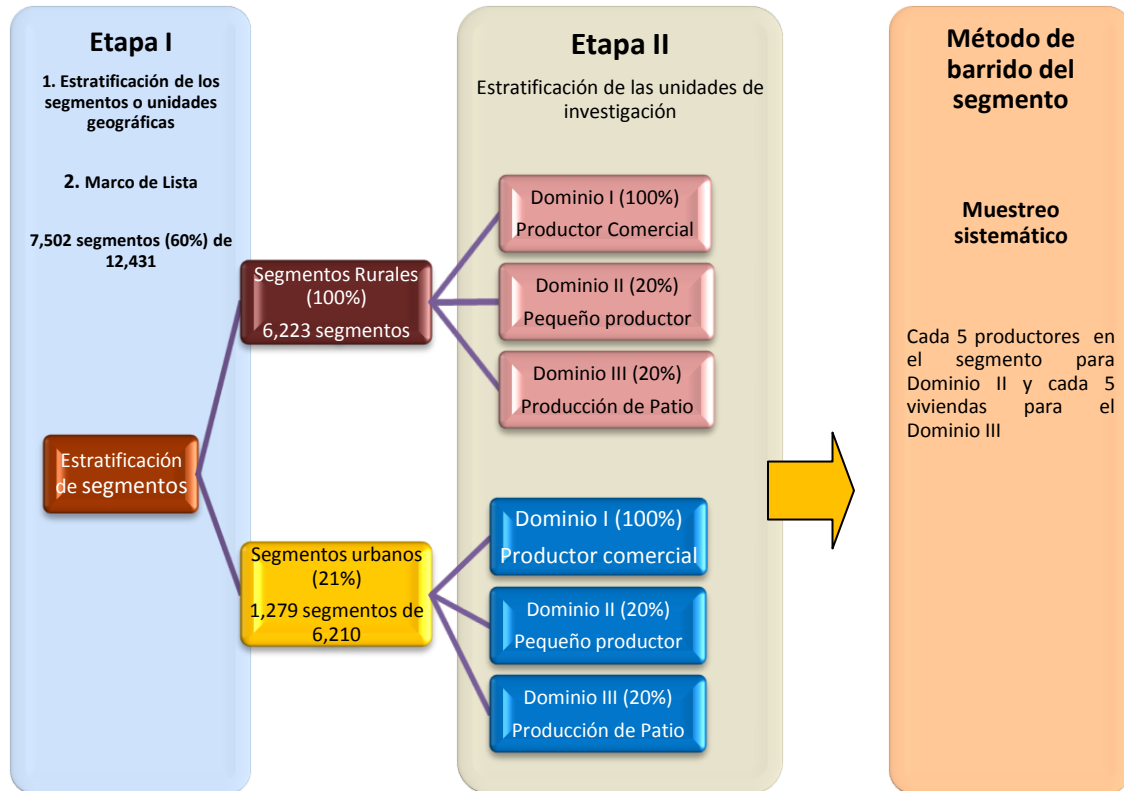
Etapa I

1. Estratificación de los segmentos o unidades geográficas

2. Marco de Lista

7,502 segmentos (60%) de 12,431

Estratificación de segmentos

Segmentos Rurales (100%)
6,223 segmentos

Segmentos urbanos (21%)
1,279 segmentos de 6,210

Etapa II

Estratificación de las unidades de investigación

Dominio I (100%)
Productor Comercial

Dominio II (20%)
Pequeño productor

Dominio III (20%)
Producción de Patio

Dominio I (100%)
Productor comercial

Dominio II (20%)
Pequeño productor

Dominio III (20%)
Producción de Patio

Método de barrido del segmento

Muestreo sistemático

Cada 5 productores en el segmento para Dominio II y cada 5 viviendas para el Dominio III